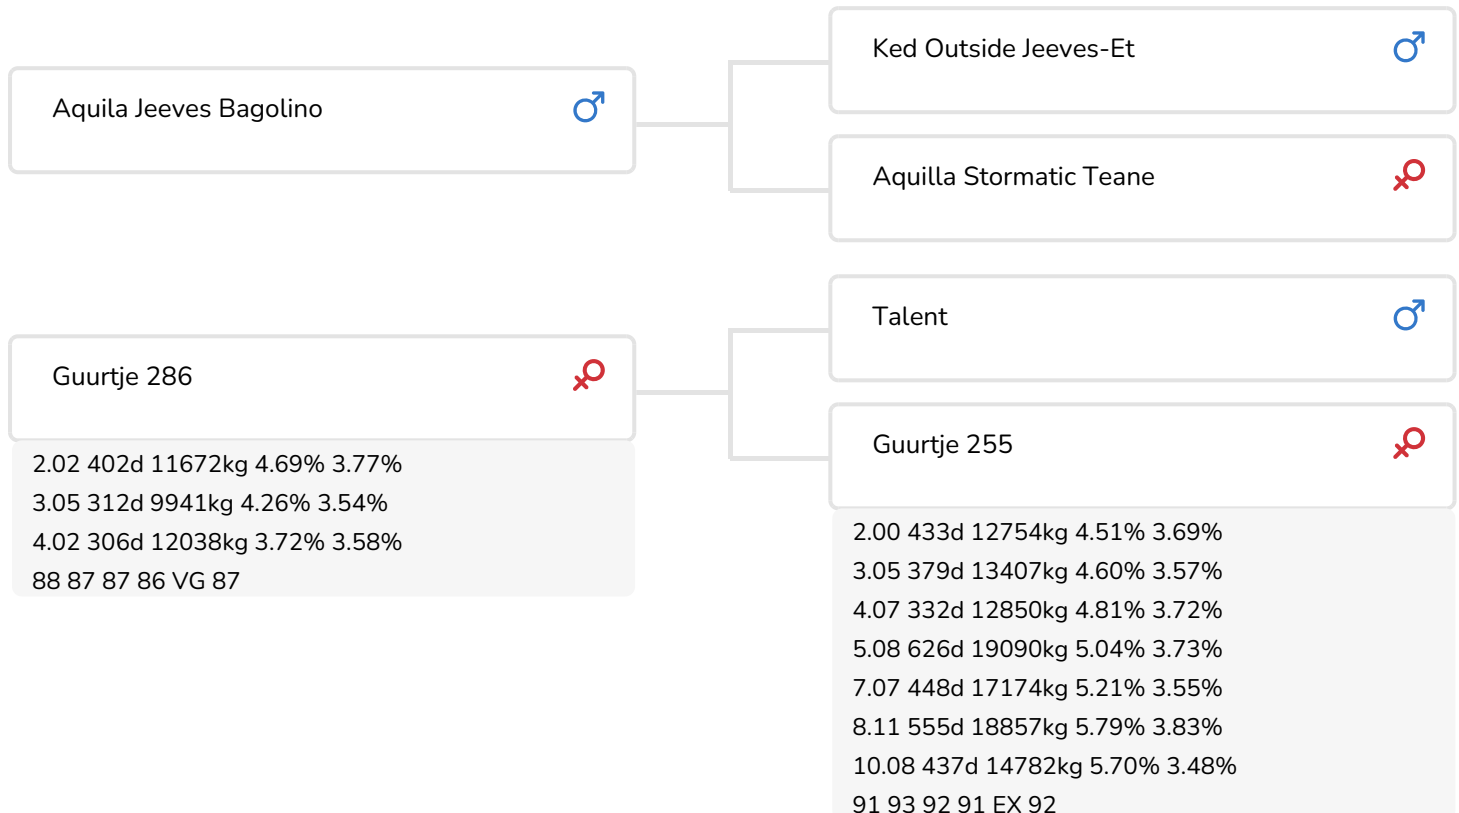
Aquila Jeeves Bagolino ♂

Ked Outside Jeeves-Et ♂

Aquilla Stormatic Teane ♀

Guurtje 286 ♀

2.02 402d 11672kg 4.69% 3.77%
3.05 312d 9941kg 4.26% 3.54%
4.02 306d 12038kg 3.72% 3.58%
88 87 87 86 VG 87

Talent ♂

Guurtje 255 ♀

2.00 433d 12754kg 4.51% 3.69%
3.05 379d 13407kg 4.60% 3.57%
4.07 332d 12850kg 4.81% 3.72%
5.08 626d 19090kg 5.04% 3.73%
7.07 448d 17174kg 5.21% 3.55%
8.11 555d 18857kg 5.79% 3.83%
10.08 437d 14782kg 5.70% 3.48%
91 93 92 91 EX 92